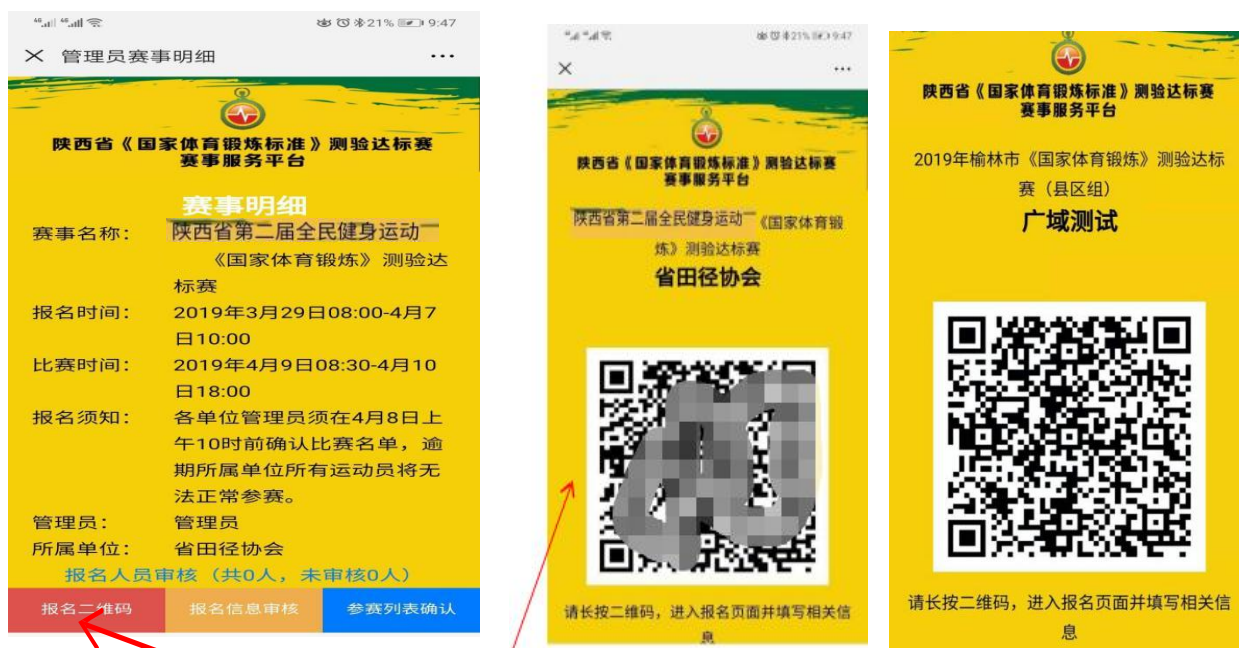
21% 9:47

管理员赛事明细

陕西省《国家体育锻炼标准》测验达标赛
赛事服务平台

赛事明细

赛事名称: 陕西省第二届全民健身运动《国家体育锻炼》测验达标赛

报名时间: 2019年3月29日08:00-4月7日10:00

比赛时间: 2019年4月9日08:30-4月10日18:00

报名须知: 各单位管理员须在4月8日上午10时前确认比赛名单，逾期所属单位所有运动员将无法正常参赛。

管理员: 管理员

所属单位: 省田径协会

报名人员审核（共0人，未审核0人）

报名二维码 | 报名信息审核 | 参赛列表确认

21% 9:47

陕西省《国家体育锻炼标准》测验达标赛
赛事服务平台

陕西省第二届全民健身运动《国家体育锻炼》测验达标赛

省田径协会

请长按二维码，进入报名页面并填写相关信息

陕西省《国家体育锻炼标准》测验达标赛
赛事服务平台

2019年榆林市《国家体育锻炼》测验达标赛（县区组）

广域测试

请长按二维码，进入报名页面并填写相关信息